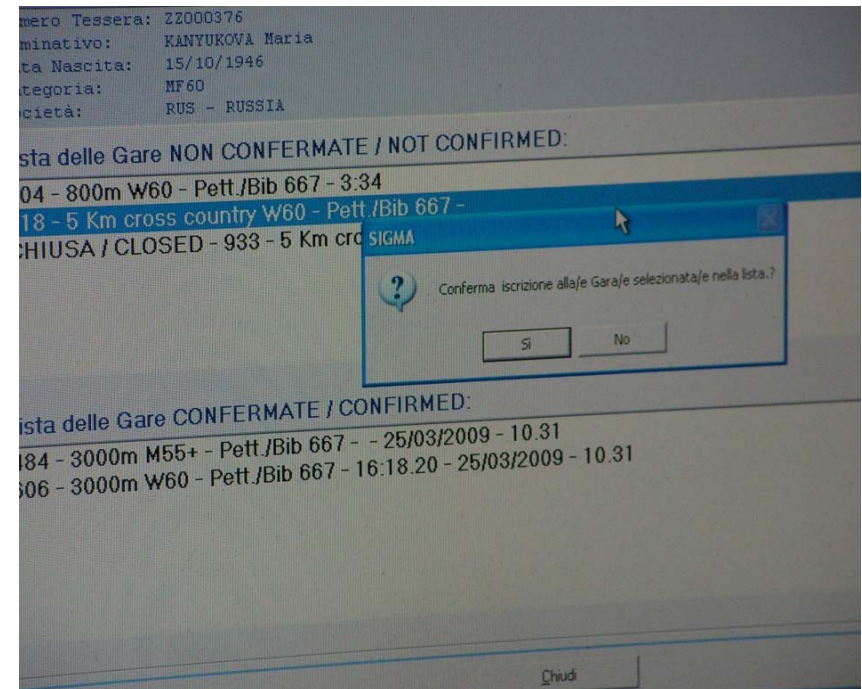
mero Tessera: Z2000376
minativo: KANYUKOVA Maria
ta Nascita: 15/10/1946
tegoria: MF60
cietà: RUS - RUSSIA

sta delle Gare NON CONFERMATE / NOT CONFIRMED:

04 - 800m W60 - Pett./Bib 667 - 3:34
18 - 5 Km cross country W60 - Pett./Bib 667 -
CHIUSA / CLOSED - 933 - 5 Km cro

SIGMA

Conferma iscrizione alla/e Gara/e selezionata/e nella lista.?

Sì

No

ista delle Gare CONFERMATE / CONFIRMED:

184 - 3000m M55+ - Pett./Bib 667 - - 25/03/2009 - 10.31
506 - 3000m W60 - Pett./Bib 667 - 16:18.20 - 25/03/2009 - 10.31

Chiudi